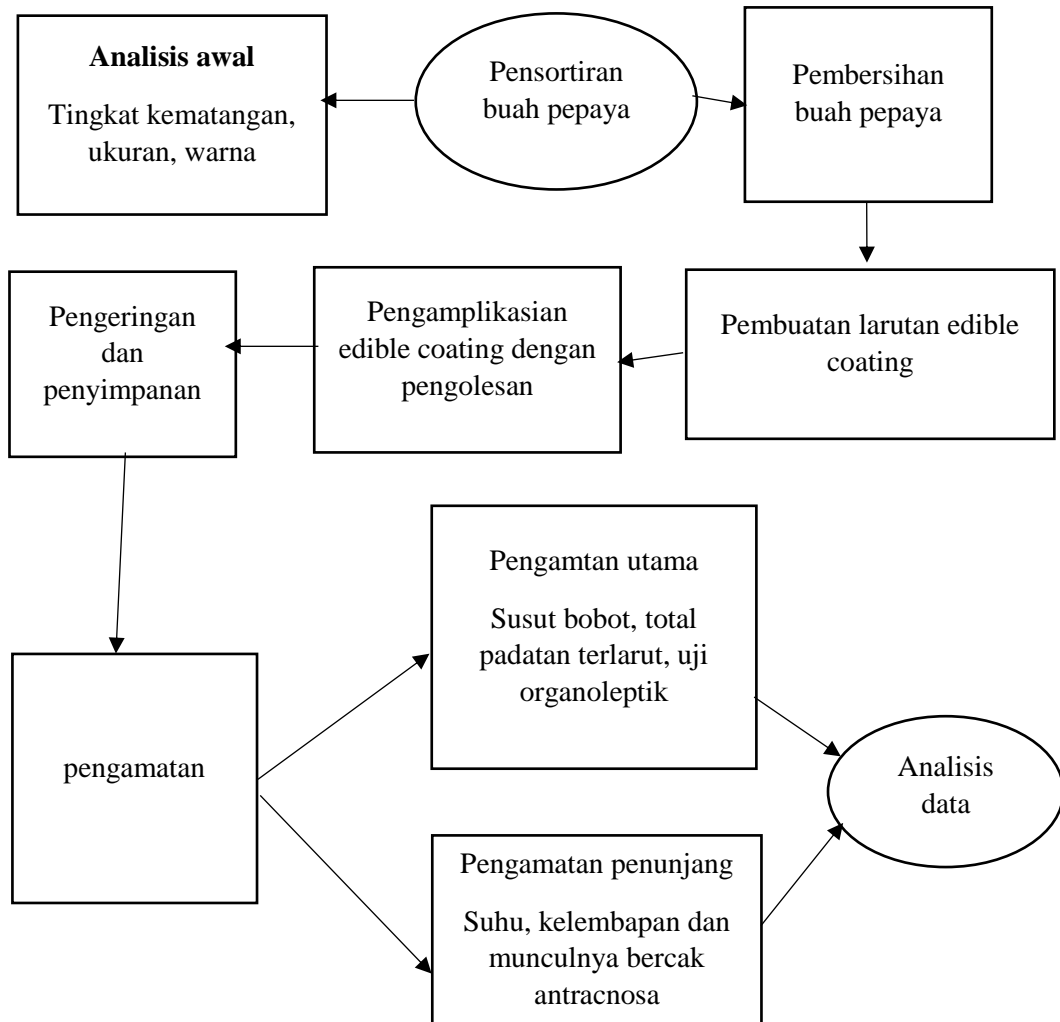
**Analisis awal**

Tingkat kematangan, ukuran, warna

Pensortiran buah pepaya

Pembersihan buah pepaya

Pengeringan dan penyimpanan

Pengamplikasian edible coating dengan pengolesan

Pembuatan larutan edible coating

pengamatan

Pengamtan utama

Susut bobot, total padatan terlarut, uji organoleptik

Analisis data

Pengamatan penunjang

Suhu, kelembapan dan munculnya bercak antracnosa